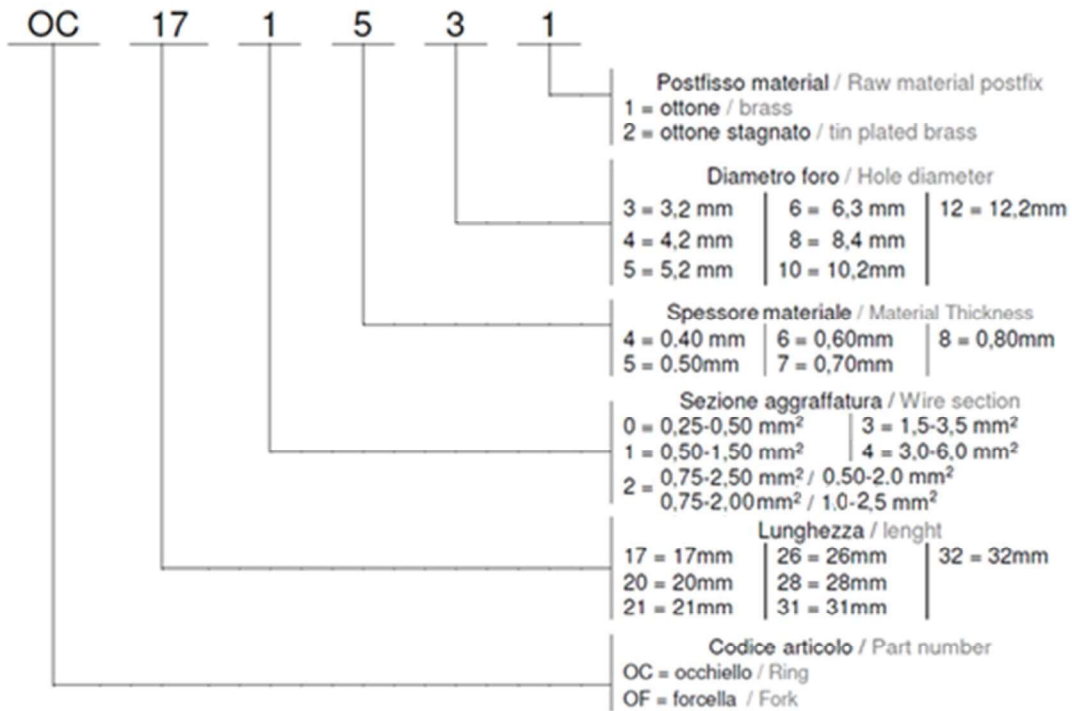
OC 17 1 5 3 1

Postfisso material / Raw material postfix
1 = ottone / brass
2 = ottone stagnato / tin plated brass

Diametro foro / Hole diameter
3 = 3,2 mm | 6 = 6,3 mm | 12 = 12,2mm
4 = 4,2 mm | 8 = 8,4 mm
5 = 5,2 mm | 10 = 10,2mm

Spessore materiale / Material Thickness
4 = 0.40 mm | 6 = 0,60mm | 8 = 0,80mm
5 = 0.50mm | 7 = 0,70mm

Sezione aggraffatura / Wire section
0 = 0,25-0,50 mm$^2$ | 3 = 1,5-3,5 mm$^2$
1 = 0,50-1,50 mm$^2$ | 4 = 3,0-6,0 mm$^2$
2 = 0,75-2,50 mm$^2$ / 0,50-2.0 mm$^2$
0,75-2,00mm$^2$ / 1,0-2,5 mm$^2$

Lunghezza / lenght
17 = 17mm | 26 = 26mm | 32 = 32mm
20 = 20mm | 28 = 28mm
21 = 21mm | 31 = 31mm

Codice articolo / Part number
OC = occhiello / Ring
OF = forcella / Fork